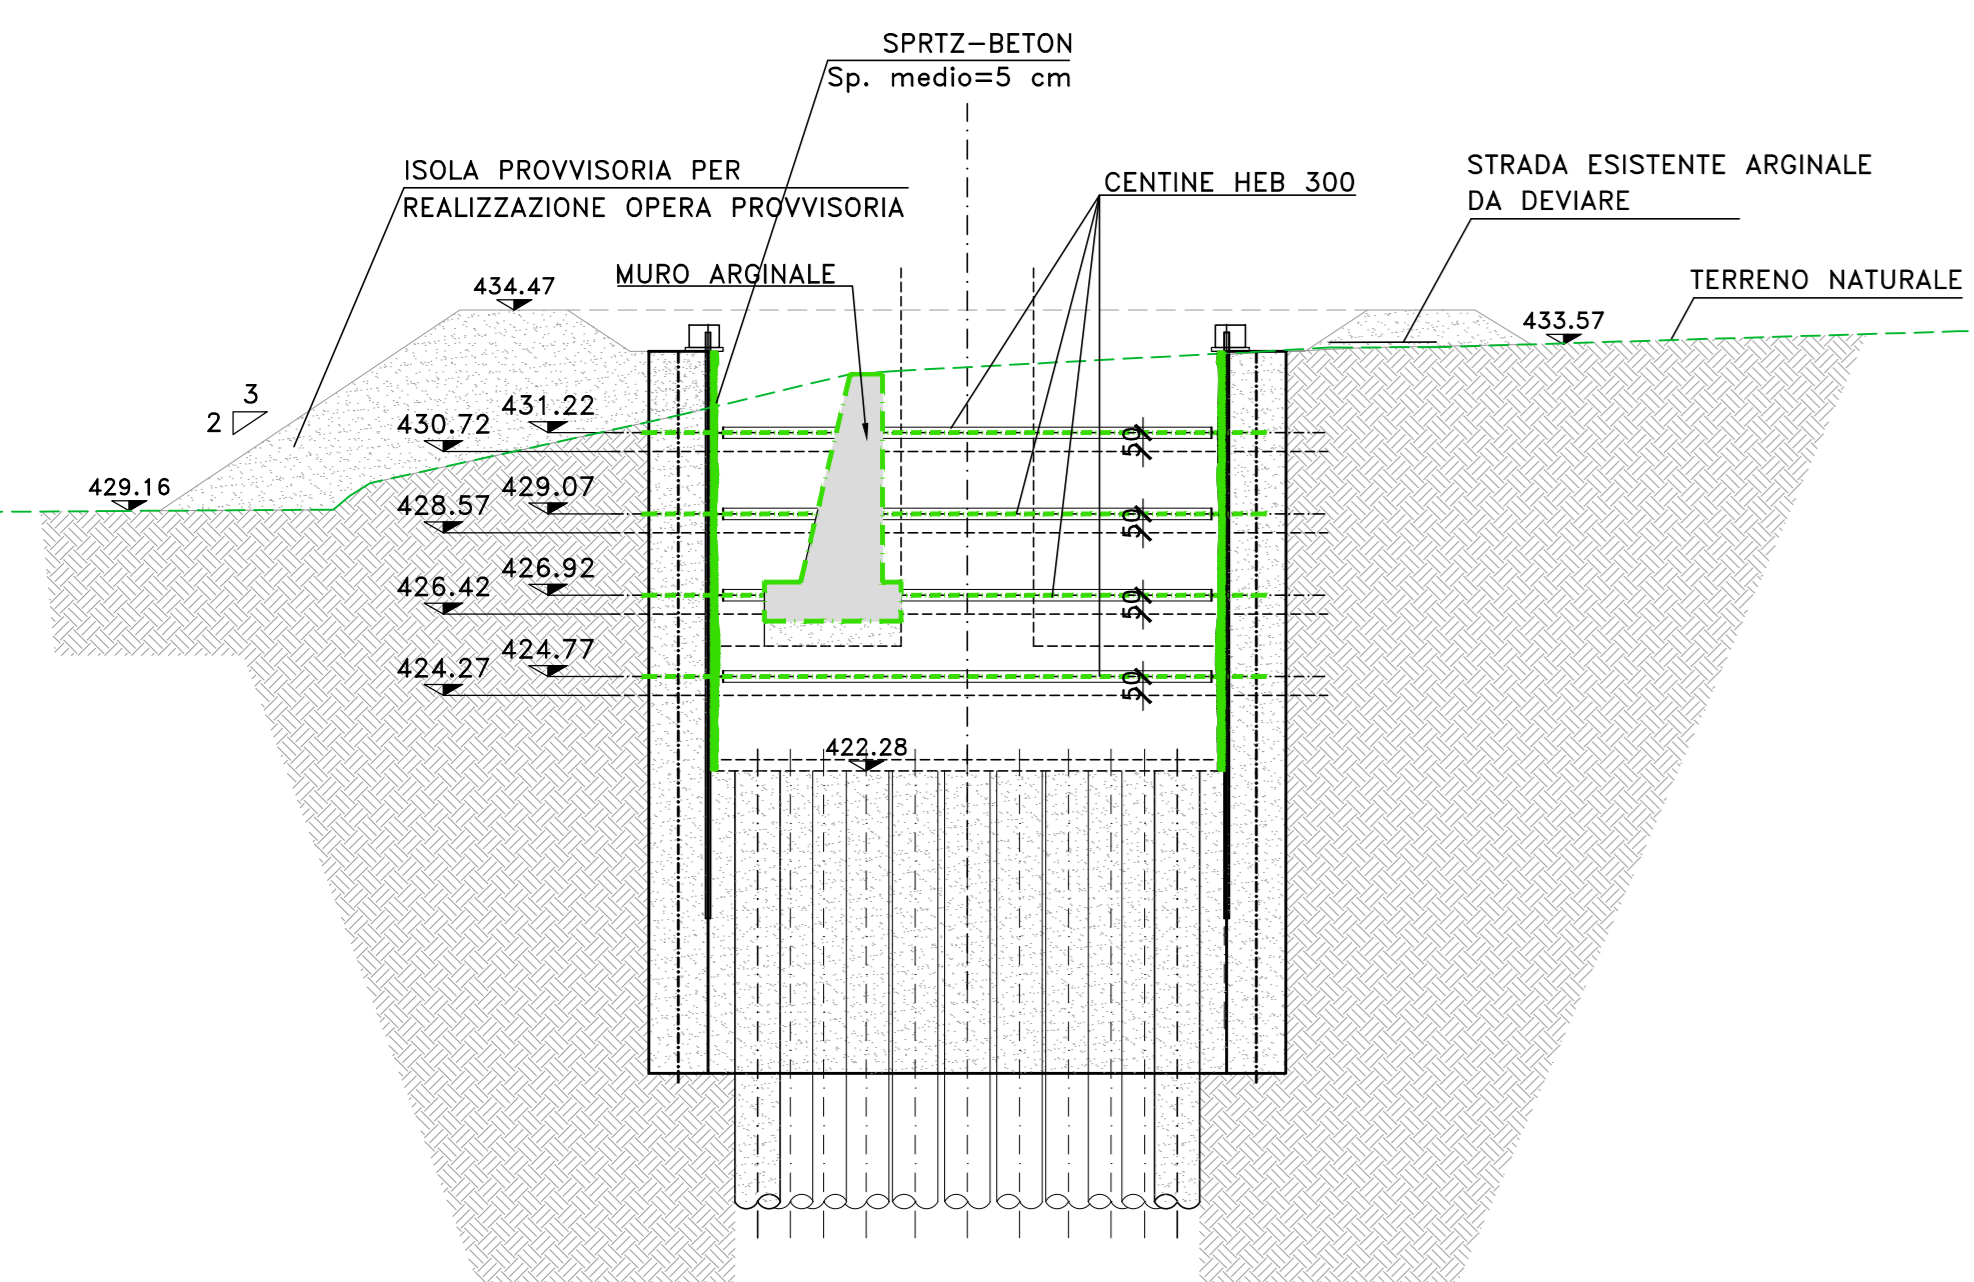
SPRTZ–BETON
Sp. medio=5 cm

ISOLA PROVVISORIA PER
REALIZZAZIONE OPERA PROVVISORIA

CENTINE HEB 300

STRADA ESISTENTE ARGINALE
DA DEVIARE

TERRENO NATURALE

MURO ARGINALE

434.47

433.57

3
2

429.16

431.22
430.72

429.07
428.57

426.92
426.42

424.77
424.27

50
50
50
50

422.28